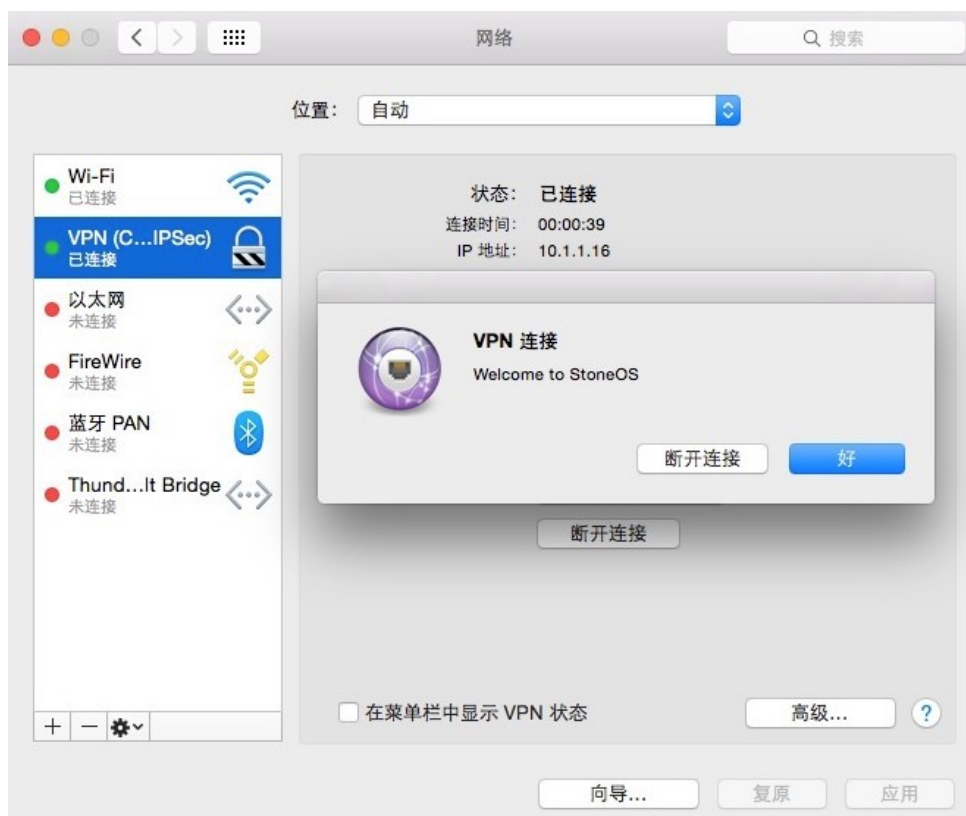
网络

搜索

位置： 自动

Wi-Fi
已连接

VPN (C…IPSec)
已连接

以太网
未连接

FireWire
未连接

蓝牙 PAN
未连接

Thund…lt Bridge
未连接

状态： 已连接
连接时间： 00:00:39
IP 地址： 10.1.1.16

VPN 连接
Welcome to StoneOS

断开连接
好

断开连接

在菜单栏中显示 VPN 状态

高级…

?

+ − 

向导…
复原
应用